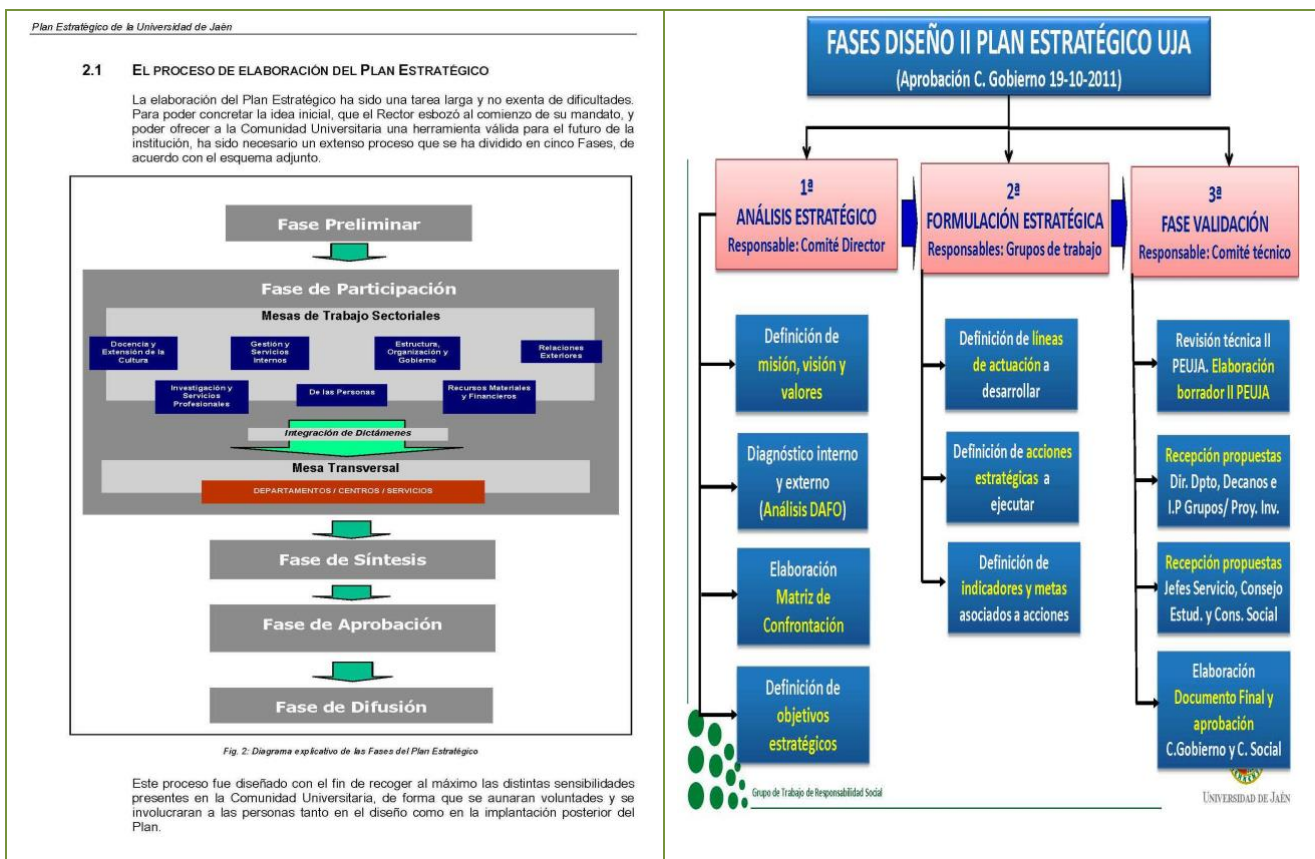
Plan Estratégico de la Universidad de Jaén

2.1 EL PROCESO DE ELABORACIÓN DEL PLAN ESTRATÉGICO

La elaboración del Plan Estratégico ha sido una tarea larga y no exenta de dificultades. Para poder concretar la idea inicial, que el Rector esbozó al comienzo de su mandato, y poder ofrecer a la Comunidad Universitaria una herramienta válida para el futuro de la institución, ha sido necesario un extenso proceso que se ha dividido en cinco Fases, de acuerdo con el esquema adjunto.

Fase Preliminar

Fase de Participación

Mesas de Trabajo Sectoriales

Docencia y Extensión de la Cultura

Gestión y Servicios Internos

Estructura, Organización y Gobierno

Relaciones Exteriores

Investigación y Servicios Profesionales

De las Personas

Recursos Materiales y Financieros

Integración de Dictámenes

Mesa Transversal

DEPARTAMENTOS / CENTROS / SERVICIOS

Fase de Síntesis

Fase de Aprobación

Fase de Difusión

Fig. 2: Diagrama explicativo de las Fases del Plan Estratégico

Este proceso fue diseñado con el fin de recoger al máximo las distintas sensibilidades presentes en la Comunidad Universitaria, de forma que se aunaran voluntades y se involucraran a las personas tanto en el diseño como en la implantación posterior del Plan.

FASES DISEÑO II PLAN ESTRATÉGICO UJA
(Aprobación C. Gobierno 19-10-2011)

1ª
ANÁLISIS ESTRATÉGICO
Responsable: Comité Director

2ª
FORMULACIÓN ESTRATÉGICA
Responsables: Grupos de trabajo

3ª
FASE VALIDACIÓN
Responsable: Comité técnico

Definición de misión, visión y valores

Diagnóstico interno y externo (Análisis DAFO)

Elaboración Matriz de Confrontación

Definición de objetivos estratégicos

Definición de líneas de actuación a desarrollar

Definición de acciones estratégicas a ejecutar

Definición de indicadores y metas asociados a acciones

Revisión técnica II PEUJA. Elaboración borrador II PEUJA

Recepción propuestas Dir. Dpto, Decanos e I.P Grupos/ Proy. Inv.

Recepción propuestas Jefes Servicio, Consejo Estud. y Cons. Social

Elaboración Documento Final y aprobación C.Gobierno y C. Social

Grupo de Trabajo de Responsabilidad Social

UNIVERSIDAD DE JAÉN